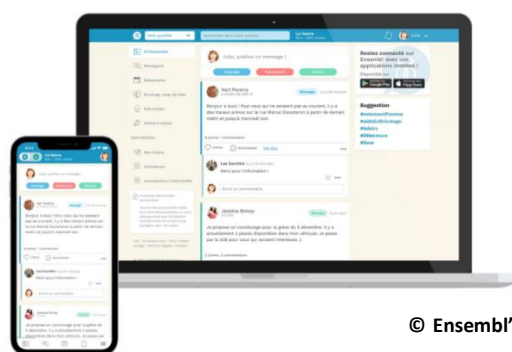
Julie, publier un message !

Karl Pereira

Bonjour à tous ! Pour ceux qui ne seraient pas au courant, il y a des travaux prévus sur la rue Marcel Duvalleron à partir de demain matin et jusqu'à mercredi soir.

Lea Gauthier

Merci pour l'information !

Jessica Bonny

Je propose un covoiturage pour la grève du 5 décembre. Il y a actuellement 3 places disponibles dans mon véhicule, je passe par la ... pour ceux qui seraient intéressés :)

Restez connecté sur Ensembl' avec nos applications mobiles !

Suggestion

#solidarite
#litterature

© Ensembl'